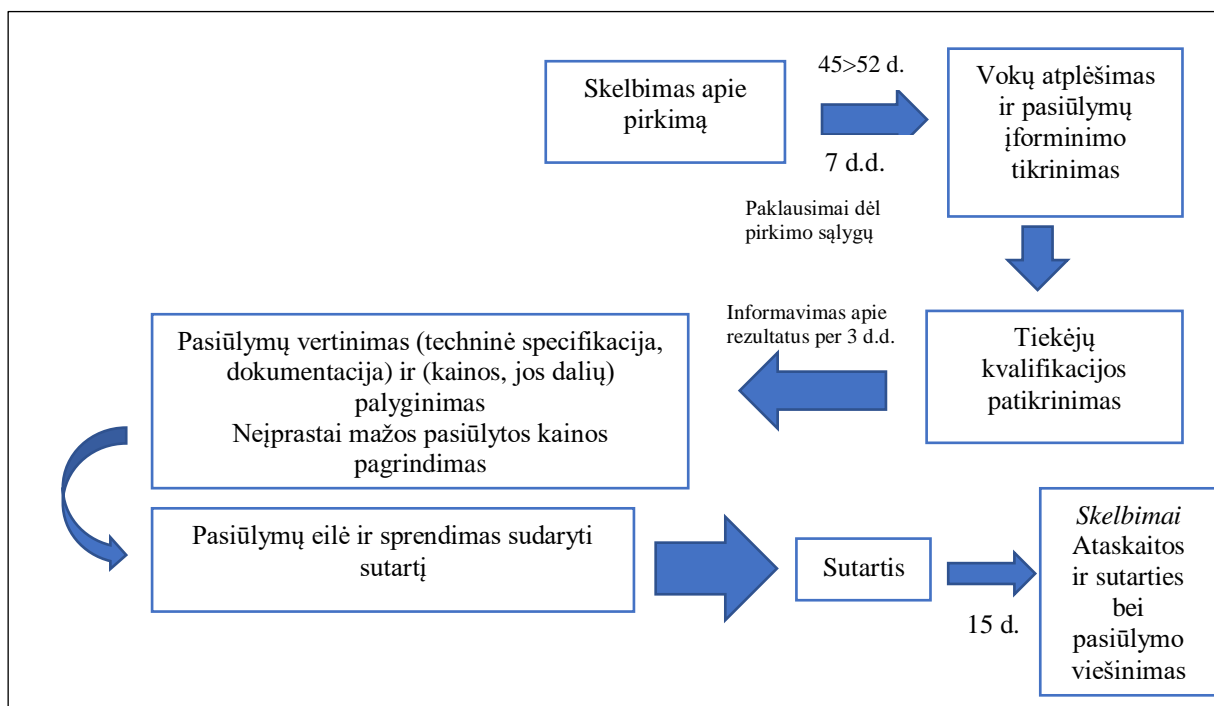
Skelbimas apie pirkimą

45>52 d.

7 d.d.

Vokų atplėšimas ir pasiūlymų įforminimo tikrinimas

Paklausimai dėl pirkimo sąlygų

Informavimas apie rezultatus per 3 d.d.

Pasiūlymų vertinimas (techninė specifikacija, dokumentacija) ir (kainos, jos dalių) palyginimas
Neįprastai mažos pasiūlytos kainos pagrindimas

Tiekėjų kvalifikacijos patikrinimas

Pasiūlymų eilė ir sprendimas sudaryti sutartį

Sutartis

15 d.

*Skelbimai* Ataskaitos ir sutarties bei pasiūlymo viešinimas